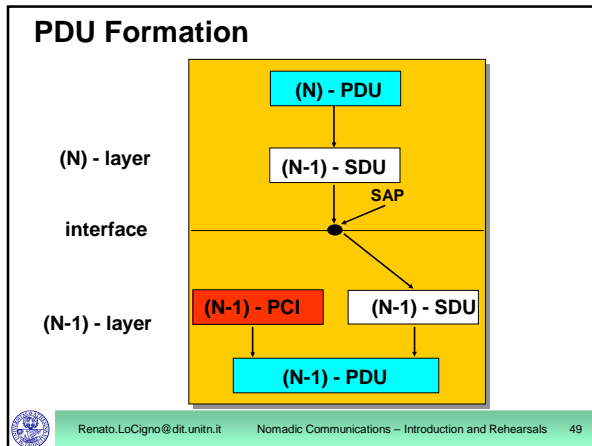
PDU Formation

(N) - PDU

(N) - layer

(N-1) - SDU

SAP

interface

(N-1) - layer

(N-1) - PCI

(N-1) - SDU

(N-1) - PDU

Renato.LoCigno@dit.unitn.it Nomadic Communications – Introduction and Rehearsals 49